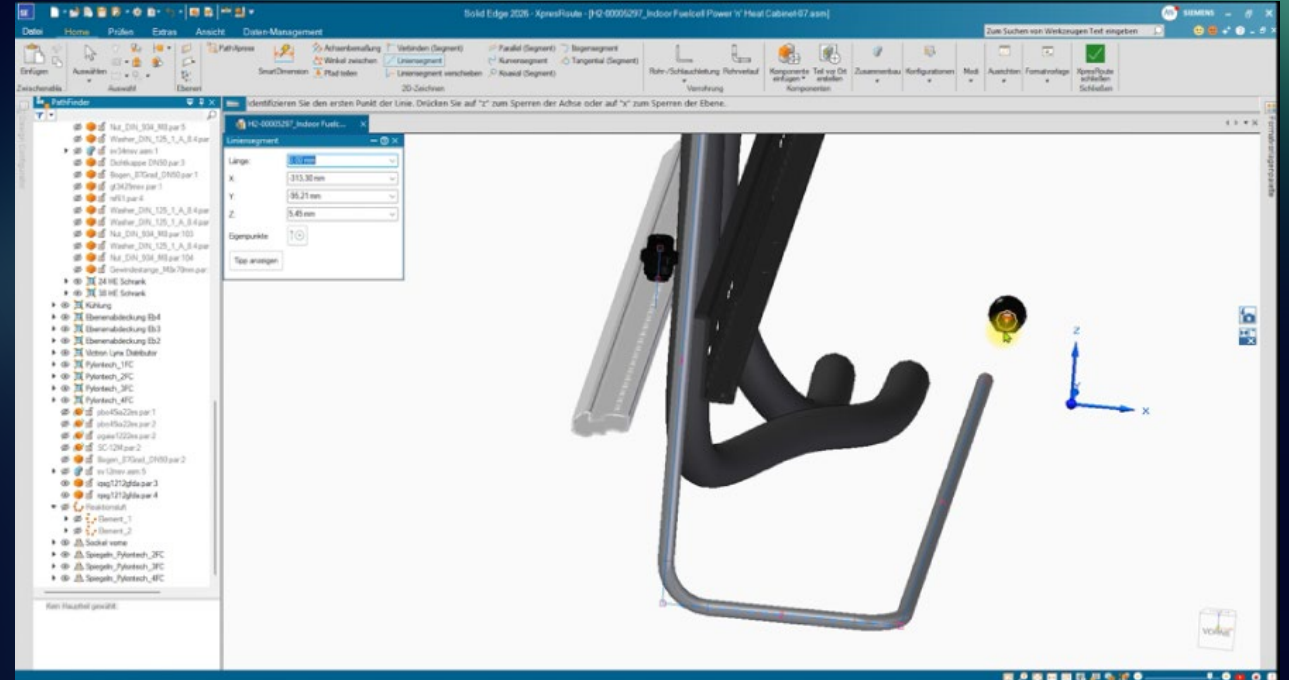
Solid Edge 2026 - XpresRoute - [H2-00005297_Indoor Fuelcell Power 'n' Heat Cabinet-07.asm]

SIEMENS

Datei Home Prüfen Extras Ansicht Daten-Management

Zum Suchen von Werkzeugen Text eingeben

Einfügen Auswählen PathXpress SmartDimension Achsenbemaßung Winkel zwischen Pfad teilen Verbinden (Segment) Liniensegment Liniensegment verschieben Parallel (Segment) Kurvensegment Koaxial (Segment) Bogensegment Tangential (Segment) Rohr-/Schlauchleitung Rohrverlauf Komponente einfügen Teil vor Ort erstellen Zusammenbau Konfigurationen Modi Ausrichten Formatvorlage XpresRoute schließen

Zwischenabla... Auswahl Ebenen 2D-Zeichnen Verrohrung Komponenten Schließen

PathFinder

Identifizieren Sie den ersten Punkt der Linie. Drücken Sie auf "z" zum Sperren der Achse oder auf "x" zum Sperren der Ebene.

H2-00005297_Indoor Fuelc...

Nut_DIN_934_M8.par:5
Washer_DIN_125_1_A_8.4.par
sv34mv.asm:1
Dichtkappe DN50.par:3
Bogen_87Grad_DN50.par:1
gt3429mv.par:1
raf61.par:4
Washer_DIN_125_1_A_8.4.par
Washer_DIN_125_1_A_8.4.par
Nut_DIN_934_M8.par:103
Washer_DIN_125_1_A_8.4.par
Nut_DIN_934_M8.par:104
Gewindestange_M8x79mm.par
24 HE Schrank
38 HE Schrank
Kühlung
Ebenenabdeckung Eb4
Ebenenabdeckung Eb3
Ebenenabdeckung Eb2
Victron Lynx Distributor
Pylontech_1FC
Pylontech_2FC
Pylontech_3FC
Pylontech_4FC
pbo45a22mi.par:1
pbo45a22mi.par:2
pgaa1222mi.par:2
SC-12M.par:2
Bogen_87Grad_DN50.par:2
sv12mv.asm:5
rpsg1212gfda.par:3
rpsg1212gfda.par:4
Reaktionsluft
Element_1
Element_2
Sockel vorne
Spiegeln_Pylontech_2FC
Spiegeln_Pylontech_3FC
Spiegeln_Pylontech_4FC

Kein Hauptteil gewählt

Liniensegment

Länge: 0.00 mm
X: -313,30 mm
Y: -95,21 mm
Z: 5,45 mm
Eigenpunkte
Tipp anzeigen

Z
X

VORNE